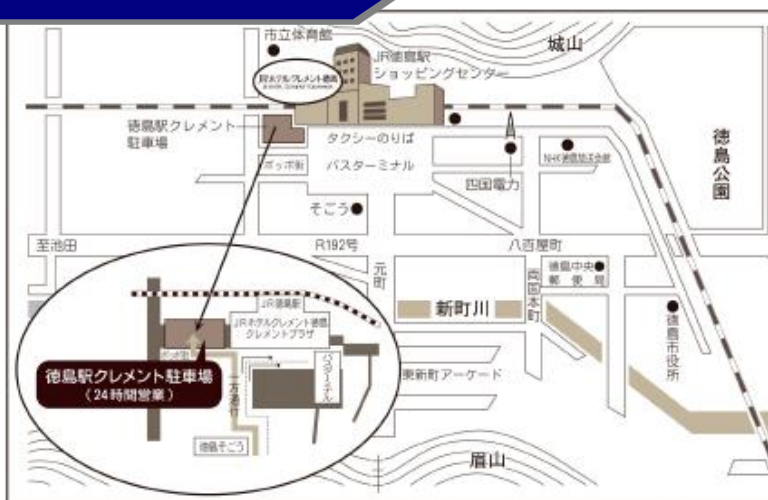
市立体育館
JR徳島駅
ショッピングセンター
城山
JRホテルクレメント徳島
徳島駅クレメント
駐車場
タクシーのりば
バスターミナル
NHK徳島放送会館
徳島公園
ポッポ街
四国電力
そごう
至池田
R192号
八百屋町
元町
徳島中央郵便局
両国本町
新町川
徳島市役所
JR徳島駅
JRホテルクレメント徳島
クレメントプラザ
ポッポ街
バスターミナル
徳島駅クレメント駐車場
（24時間営業）
一方通行
東新町アーケード
徳島そごう
眉山